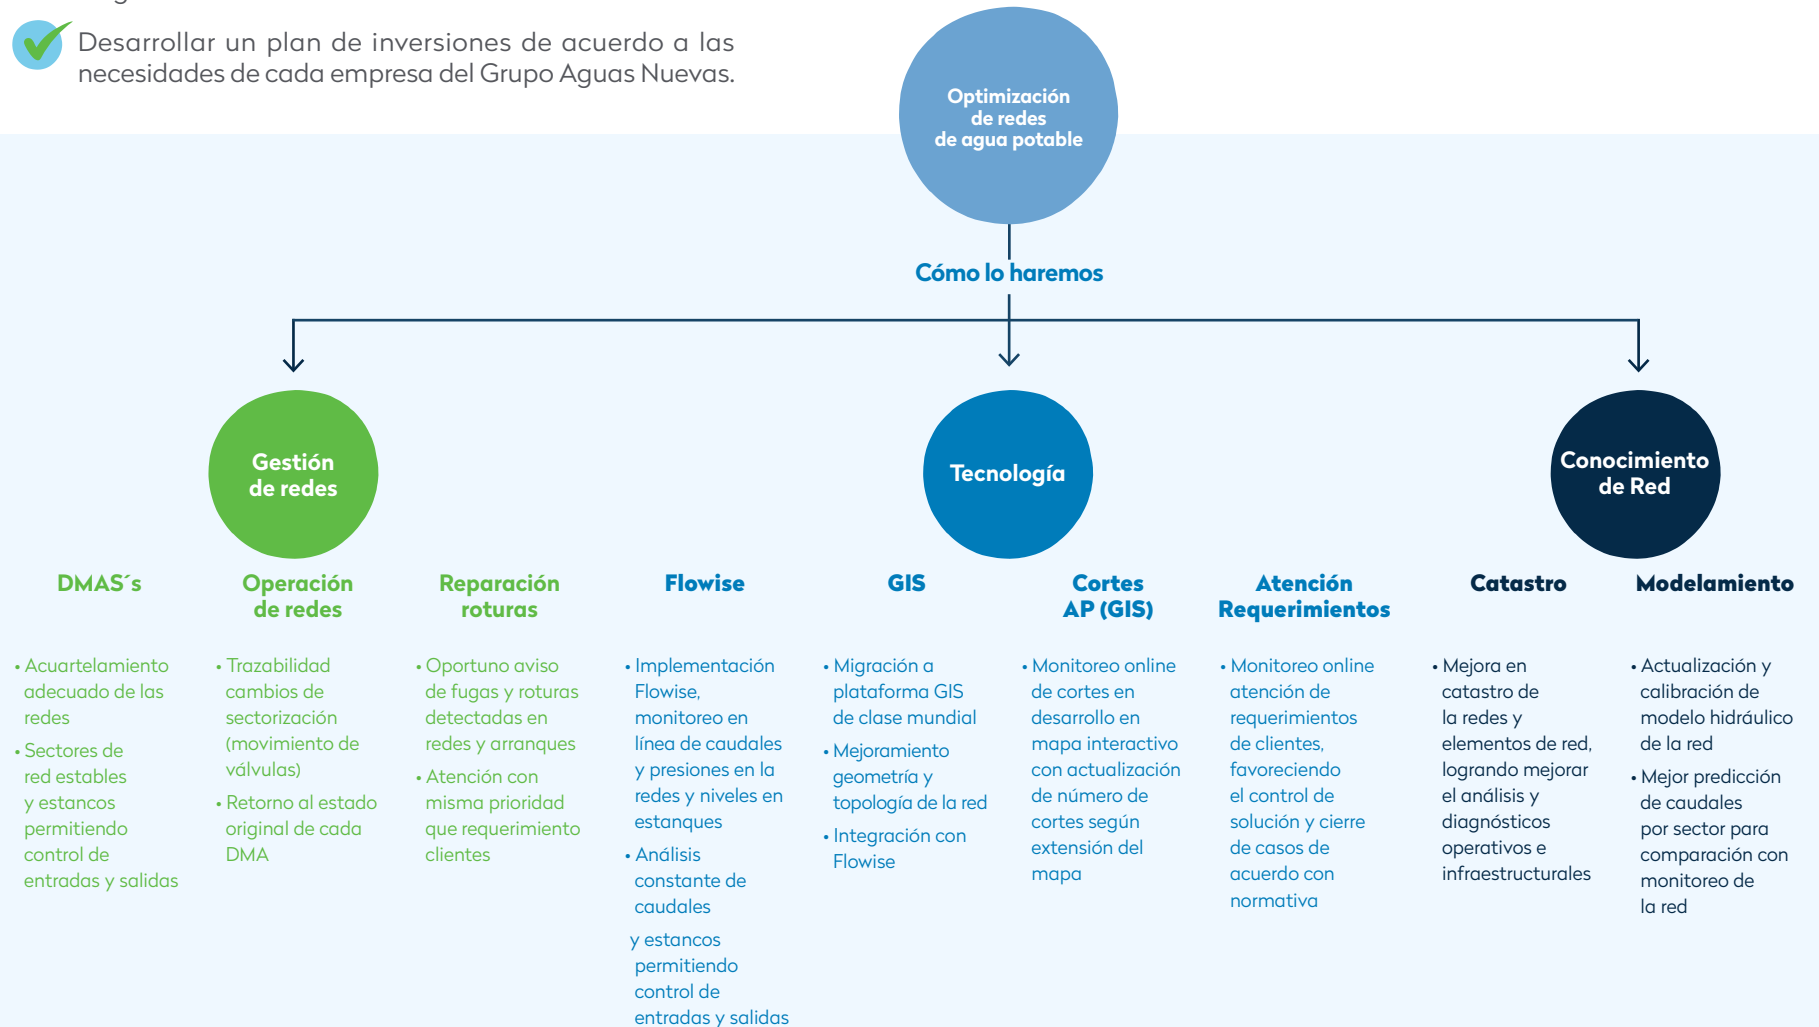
Desarrollar un plan de inversiones de acuerdo a las necesidades de cada empresa del Grupo Aguas Nuevas.

Optimización de redes de agua potable

Cómo lo haremos

Gestión de redes

Tecnología

Conocimiento de Red

DMAS´s

• Acuartelamiento adecuado de las redes
• Sectores de red estables y estancos permitiendo control de entradas y salidas

Operación de redes

• Trazabilidad cambios de sectorización (movimiento de válvulas)
• Retorno al estado original de cada DMA

Reparación roturas

• Oportuno aviso de fugas y roturas detectadas en redes y arranques
• Atención con misma prioridad que requerimiento clientes

Flowise

• Implementación Flowise, monitoreo en línea de caudales y presiones en la redes y niveles en estanques
• Análisis constante de caudales

y estancos permitiendo control de entradas y salidas

GIS

• Migración a plataforma GIS de clase mundial
• Mejoramiento geometría y topología de la red
• Integración con Flowise

Cortes AP (GIS)

• Monitoreo online de cortes en desarrollo en mapa interactivo con actualización de número de cortes según extensión del mapa

Atención Requerimientos

• Monitoreo online atención de requerimientos de clientes, favoreciendo el control de solución y cierre de casos de acuerdo con normativa

Catastro

• Mejora en catastro de la redes y elementos de red, logrando mejorar el análisis y diagnósticos operativos e infraestructurales

Modelamiento

• Actualización y calibración de modelo hidráulico de la red
• Mejor predicción de caudales por sector para comparación con monitoreo de la red